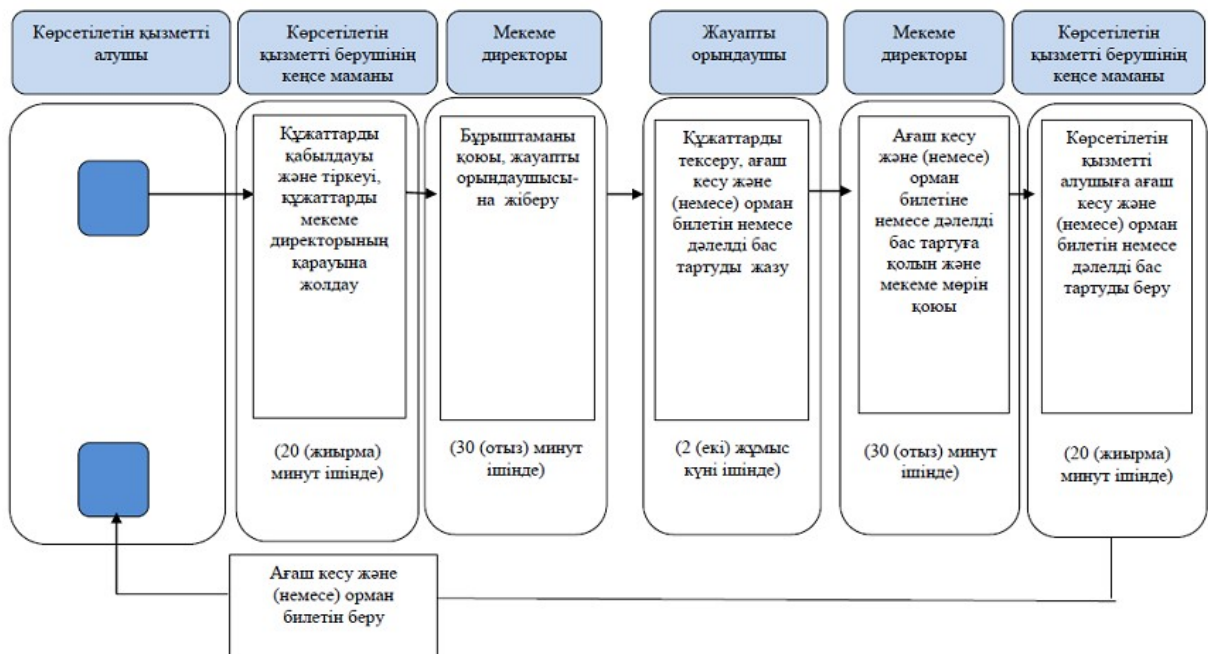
Көрсетілетін қызметті алушы

Көрсетілетін қызметті берушінің кеңсе маманы

Мекеме директоры

Жауапты орындаушы

Мекеме директоры

Көрсетілетін қызметті берушінің кеңсе маманы

Құжаттарды қабылдауы және тіркеуі, құжаттарды мекеме директорының қарауына жолдау

Бұрыштаманы қоюы, жауапты орындаушысына жіберу

Құжаттарды тексеру, ағаш кесу және (немесе) орман билетін немесе дәлелді бас тартуды жазу

Ағаш кесу және (немесе) орман билетіне немесе дәлелді бас тартуға қолын және мекеме мөрін қоюы

Көрсетілетін қызметті алушыға ағаш кесу және (немесе) орман билетін немесе дәлелді бас тартуды беру

(20 (жиырма) минут ішінде)

(30 (отыз) минут ішінде)

(2 (екі) жұмыс күні ішінде)

(30 (отыз) минут ішінде)

(20 (жиырма) минут ішінде)

Ағаш кесу және (немесе) орман билетін беру